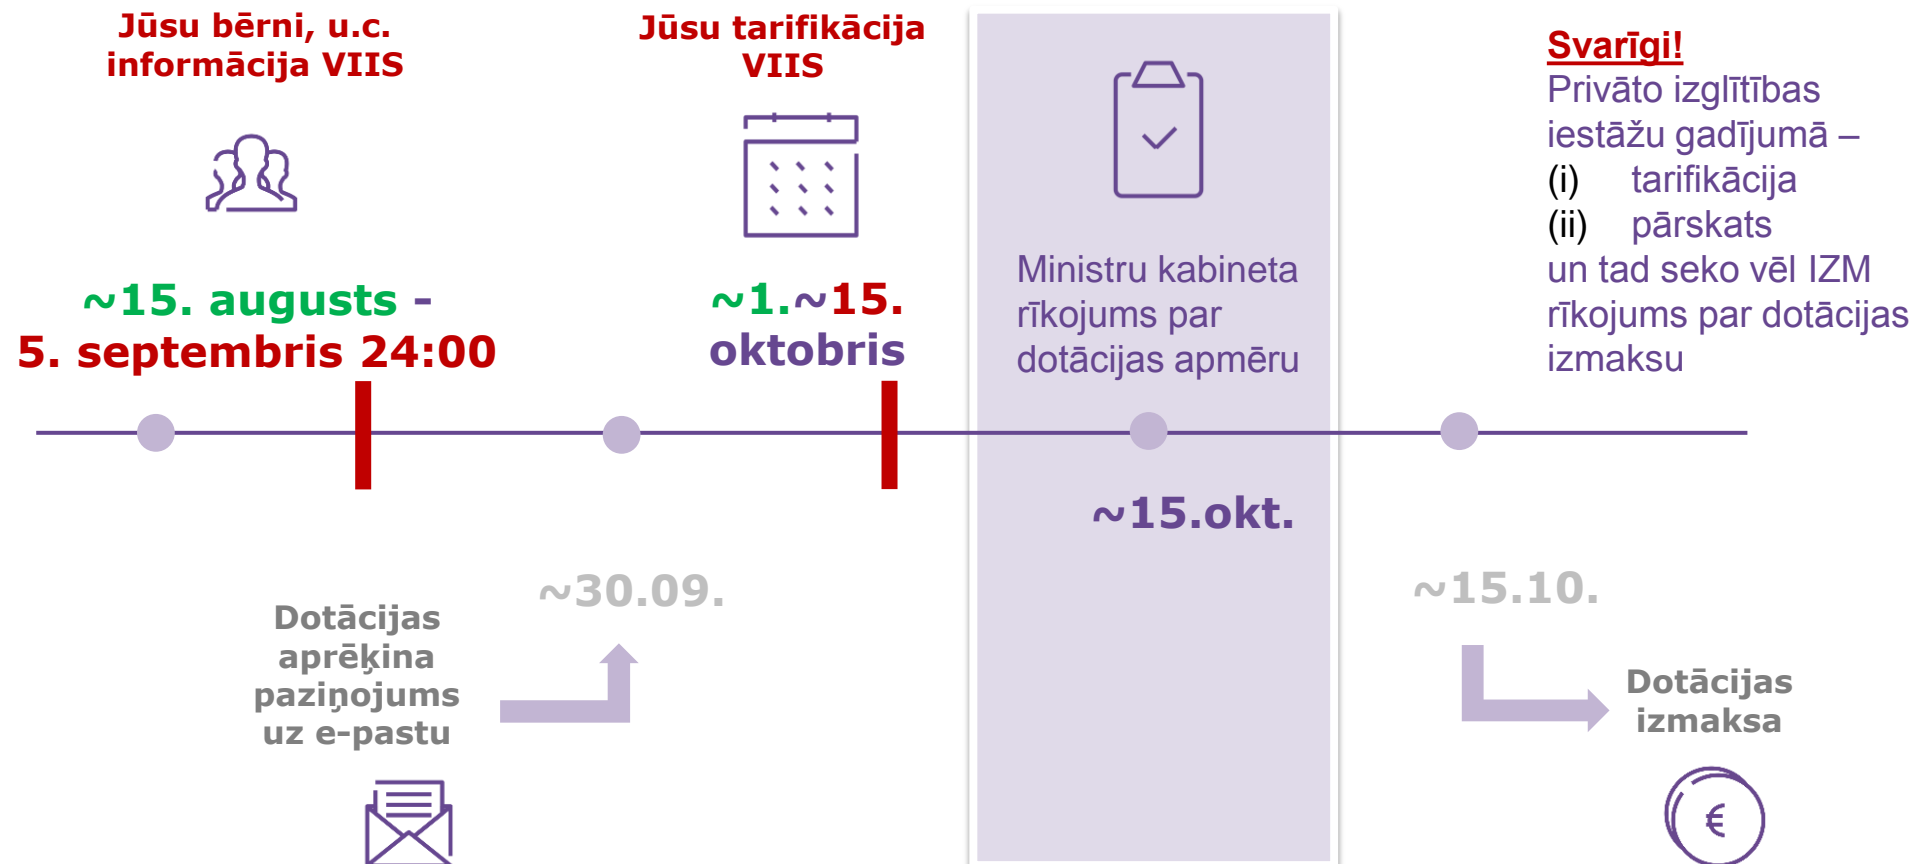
Jūsu bērni, u.c. informācija VIIS

Jūsu tarifikācija VIIS

Svarīgi!
Privāto izglītības iestāžu gadījumā –
(i) tarifikācija
(ii) pārskats
un tad seko vēl IZM rīkojums par dotācijas izmaksu

~15. augusts - 5. septembris 24:00

~1.~15. oktobris

Ministru kabineta rīkojums par dotācijas apmēru

~15.okt.

~30.09.

~15.10.

Dotācijas aprēķina paziņojums uz e-pastu

Dotācijas izmaksa

€